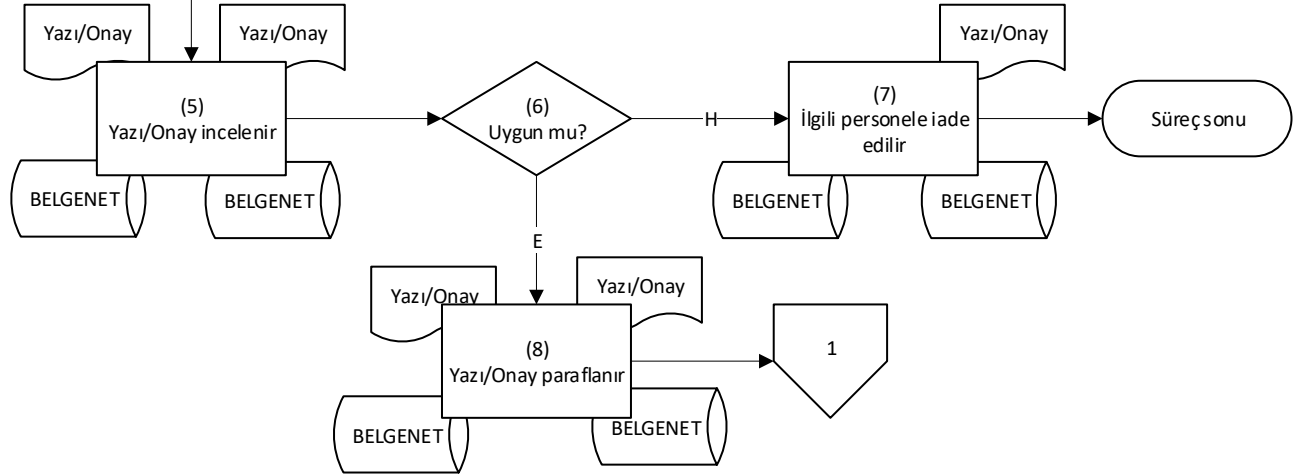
Yazı/Onay

Yazı/Onay

(5)
Yazı/Onay incelenir

BELGENET

BELGENET

(6)
Uygun mu?

H

Yazı/Onay

(7)
İlgili personele iade edilir

Süreç sonu

BELGENET

BELGENET

E

Yazı/Onay

Yazı/Onay

(8)
Yazı/Onay paraflanır

1

BELGENET

BELGENET